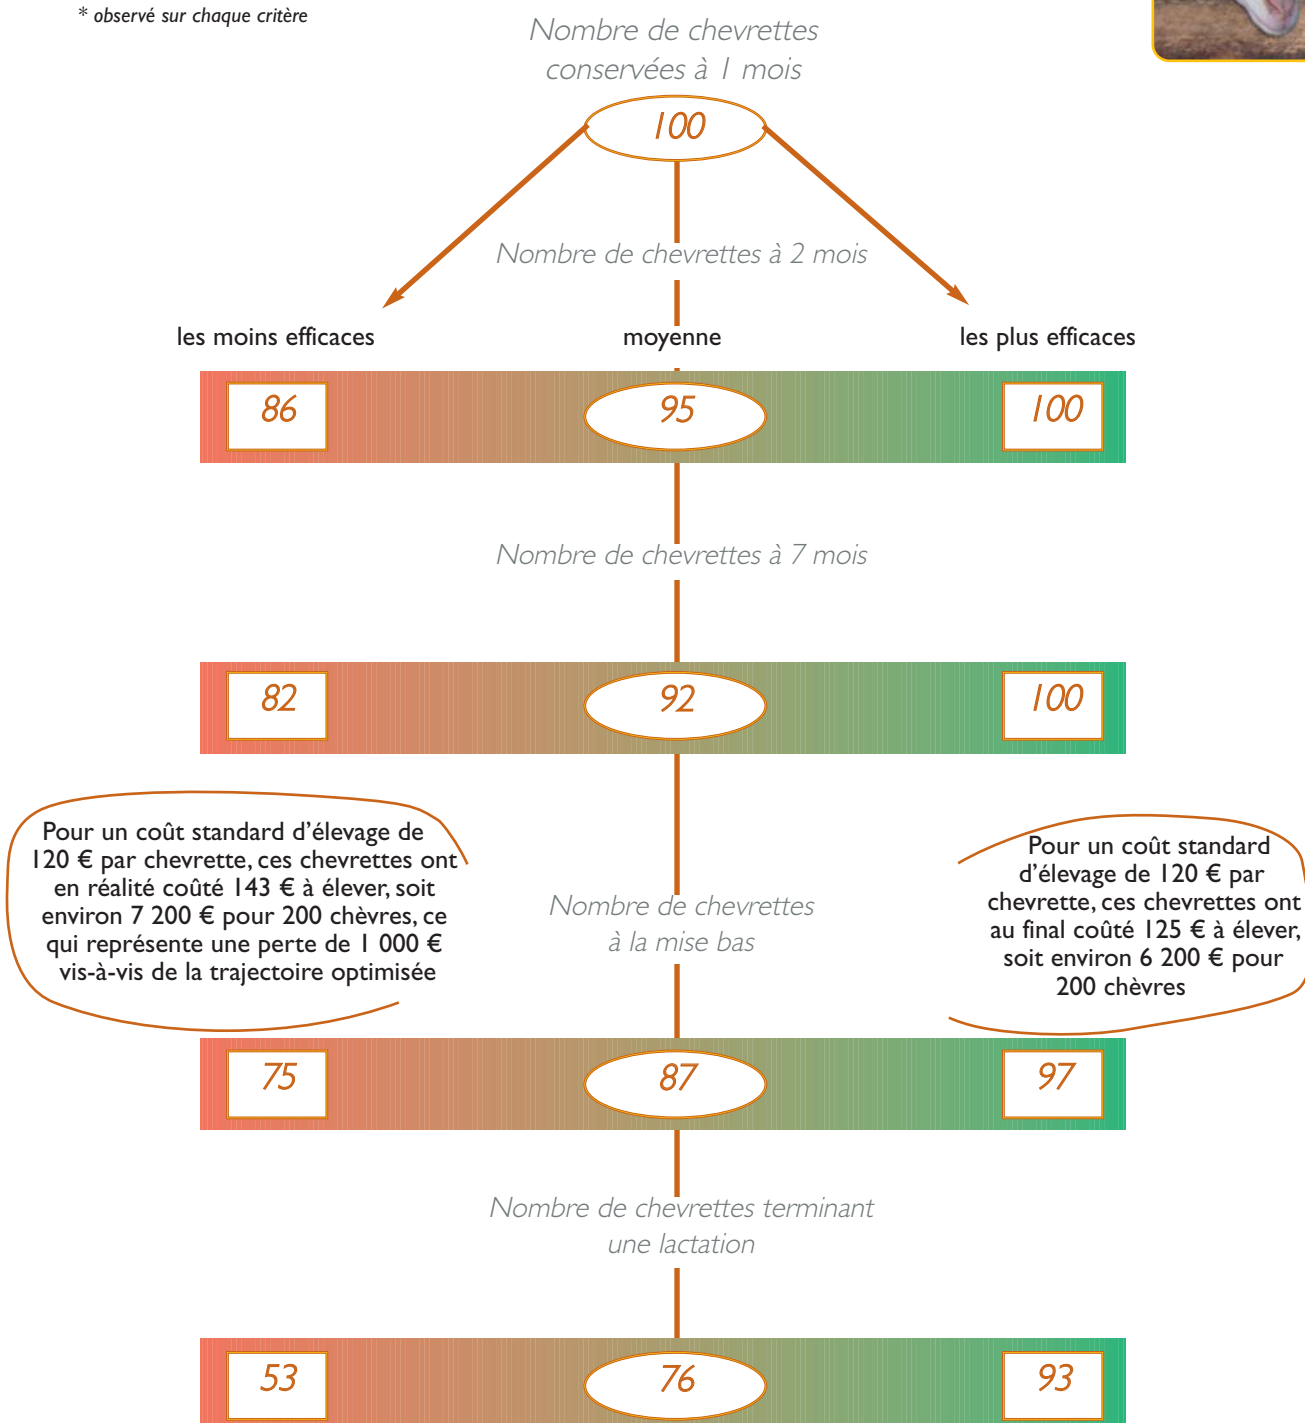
* observé sur chaque critère

Nombre de chevrettes conservées à 1 mois

100

Nombre de chevrettes à 2 mois

les moins efficaces

moyenne

les plus efficaces

86

95

100

Nombre de chevrettes à 7 mois

82

92

100

Pour un coût standard d'élevage de 120 € par chevrette, ces chevrettes ont en réalité coûté 143 € à élever, soit environ 7 200 € pour 200 chèvres, ce qui représente une perte de 1 000 € vis-à-vis de la trajectoire optimisée

Nombre de chevrettes à la mise bas

Pour un coût standard d'élevage de 120 € par chevrette, ces chevrettes ont au final coûté 125 € à élever, soit environ 6 200 € pour 200 chèvres

75

87

97

Nombre de chevrettes terminant une lactation

53

76

93